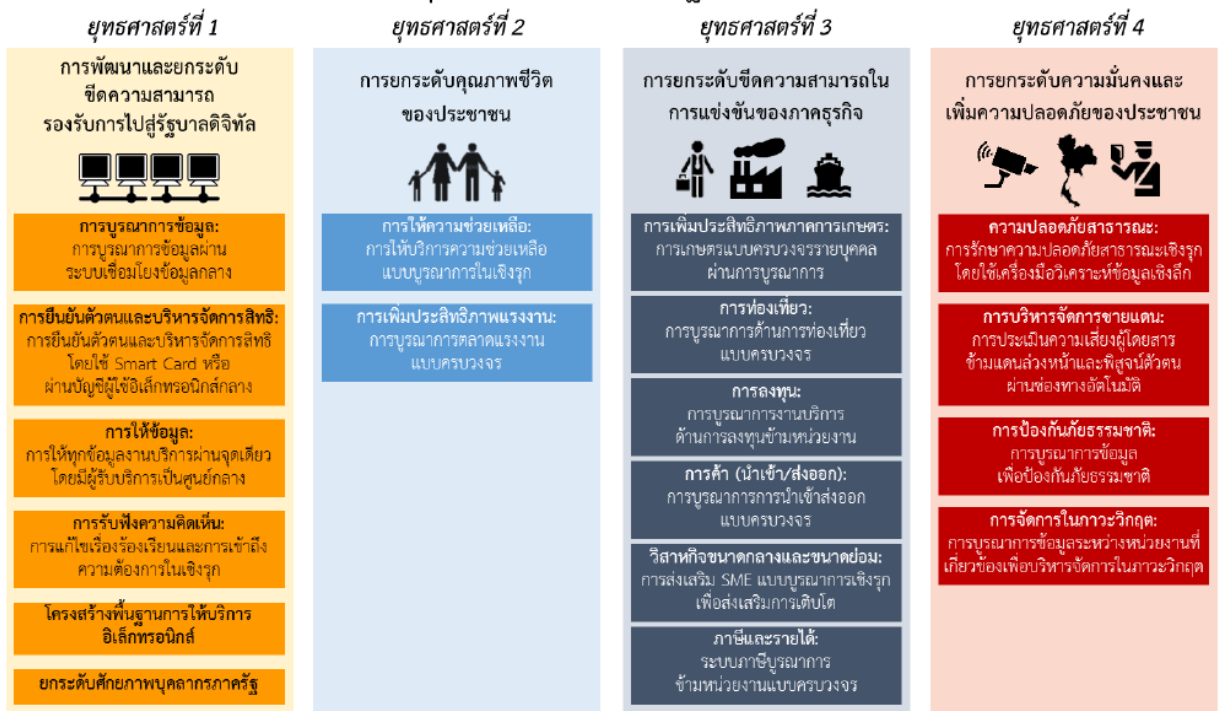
ยุทธศาสตร์ที่ 1

การพัฒนาและยกระดับขีดความสามารถรองรับการไปสู่รัฐบาลดิจิทัล

การบูรณาการข้อมูล:
การบูรณาการข้อมูลผ่านระบบเชื่อมโยงข้อมูลกลาง

การยืนยันตัวตนและบริหารจัดการสิทธิ:
การยืนยันตัวตนและบริหารจัดการสิทธิ โดยใช้ Smart Card หรือผ่านบัญชีผู้ใช้อิเล็กทรอนิกส์กลาง

การให้ข้อมูล:
การให้ทุกข้อมูลงานบริการผ่านจุดเดียว โดยมีผู้รับบริการเป็นศูนย์กลาง

การรับฟังความคิดเห็น:
การแก้ไขเรื่องร้องเรียนและการเข้าถึงความต้องการในเชิงรุก

โครงสร้างพื้นฐานการให้บริการอิเล็กทรอนิกส์

ยกระดับศักยภาพบุคลากรภาครัฐ

ยุทธศาสตร์ที่ 2

การยกระดับคุณภาพชีวิตของประชาชน

การให้ความช่วยเหลือ:
การให้บริการความช่วยเหลือแบบบูรณาการในเชิงรุก

การเพิ่มประสิทธิภาพแรงงาน:
การบูรณาการตลาดแรงงานแบบครบวงจร

ยุทธศาสตร์ที่ 3

การยกระดับขีดความสามารถในการแข่งขันของภาคธุรกิจ

การเพิ่มประสิทธิภาพภาคการเกษตร:
การเกษตรแบบครบวงจรรายบุคคลผ่านการบูรณาการ

การท่องเที่ยว:
การบูรณาการด้านการท่องเที่ยวแบบครบวงจร

การลงทุน:
การบูรณาการงานบริการด้านการลงทุนข้ามหน่วยงาน

การค้า (นำเข้า/ส่งออก):
การบูรณาการการนำเข้าส่งออกแบบครบวงจร

วิสาหกิจขนาดกลางและขนาดย่อม:
การส่งเสริม SME แบบบูรณาการเชิงรุกเพื่อส่งเสริมการเติบโต

ภาษีและรายได้:
ระบบภาษีบูรณาการข้ามหน่วยงานแบบครบวงจร

ยุทธศาสตร์ที่ 4

การยกระดับความมั่นคงและเพิ่มความปลอดภัยของประชาชน

ความปลอดภัยสาธารณะ:
การรักษาความปลอดภัยสาธารณะเชิงรุกโดยใช้เครื่องมือวิเคราะห์ข้อมูลเชิงลึก

การบริหารจัดการชายแดน:
การประเมินความเสี่ยงผู้โดยสารข้ามแดนล่วงหน้าและพิสูจน์ตัวตนผ่านช่องทางอัตโนมัติ

การป้องกันภัยธรรมชาติ:
การบูรณาการข้อมูลเพื่อป้องกันภัยธรรมชาติ

การจัดการในภาวะวิกฤต:
การบูรณาการข้อมูลระหว่างหน่วยงานที่เกี่ยวข้องเพื่อบริหารจัดการในภาวะวิกฤต